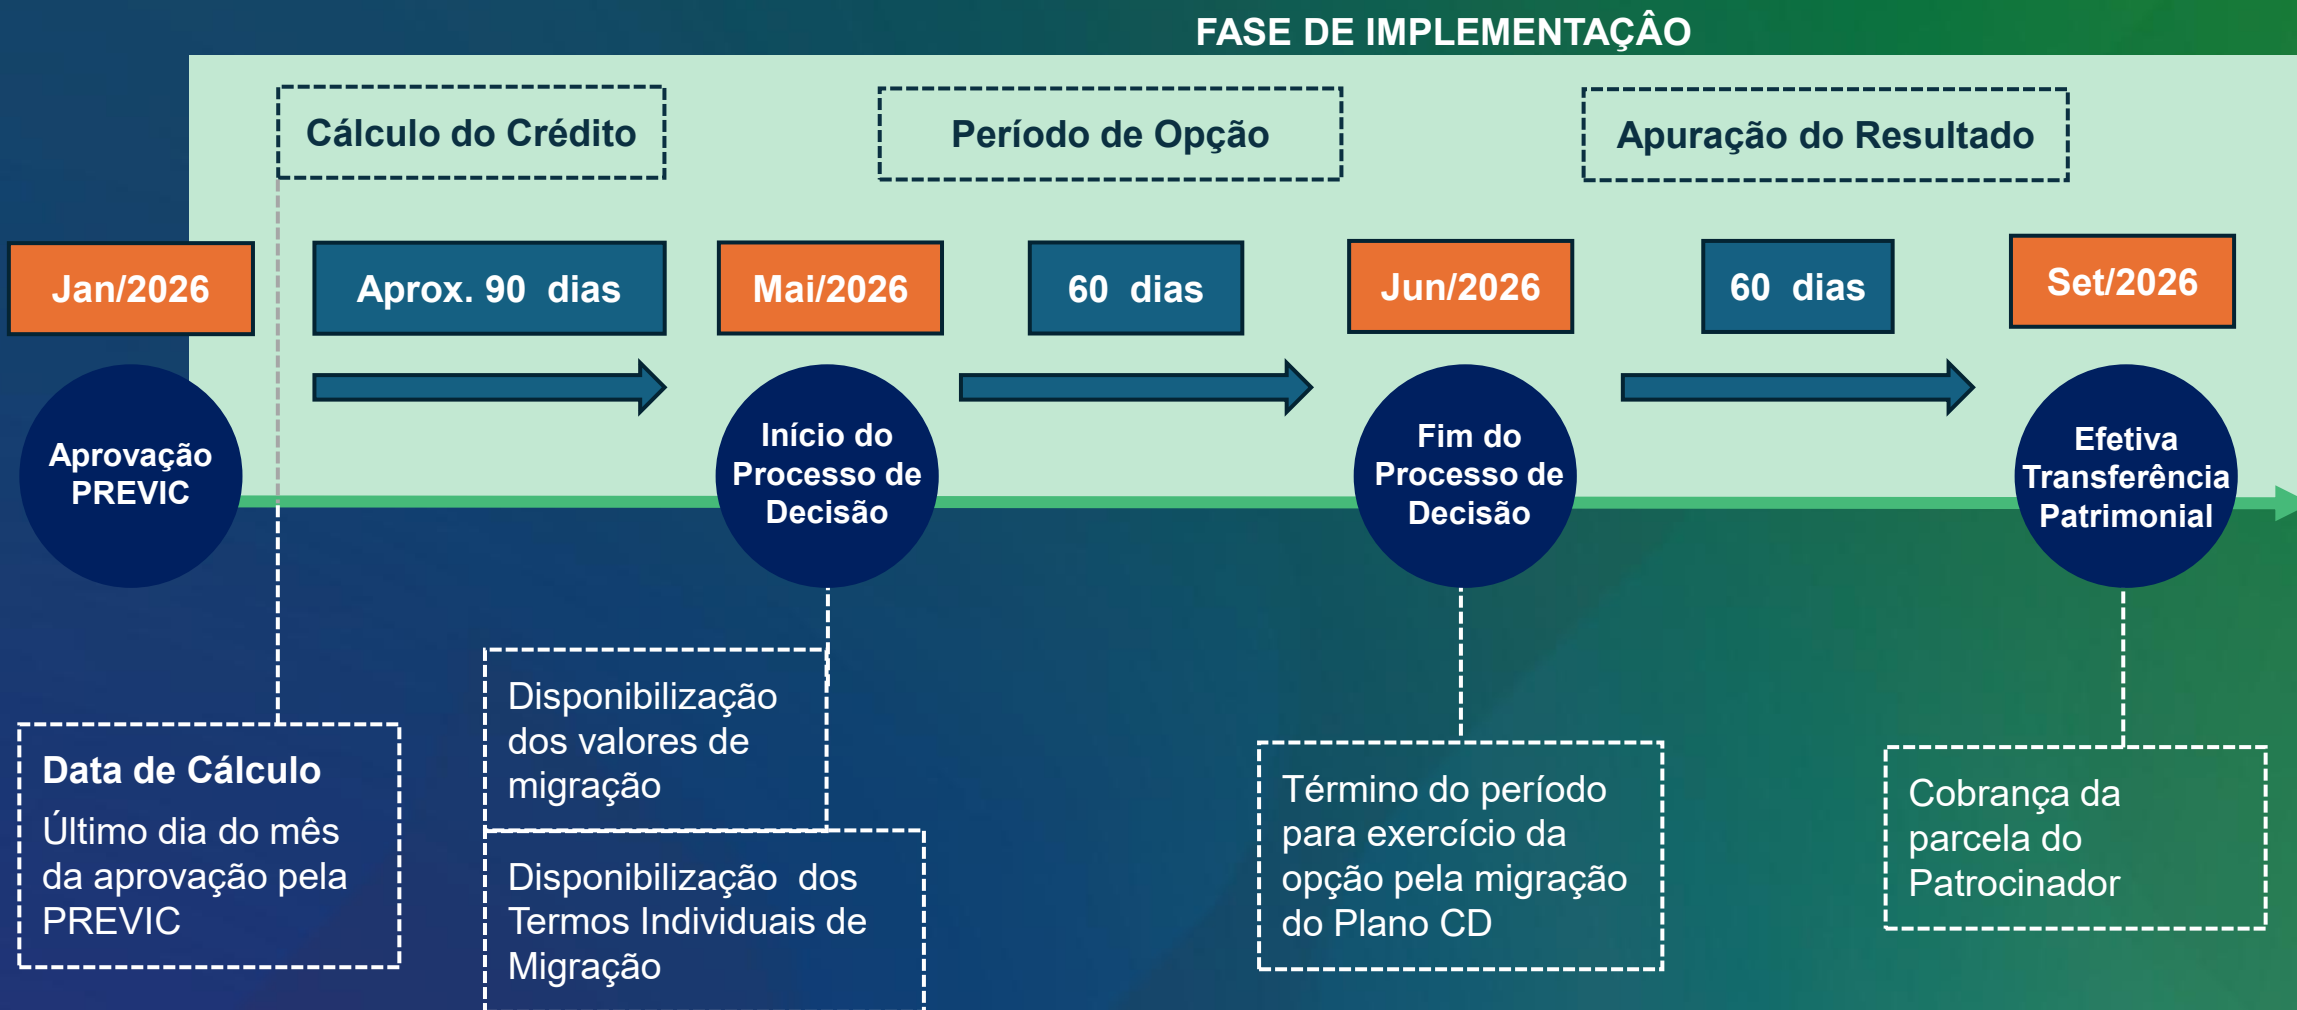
FASE DE IMPLEMENTAÇÂO

Cálculo do Crédito

Período de Opção

Apuração do Resultado

Jan/2026

Aprox. 90 dias

Mai/2026

60 dias

Jun/2026

60 dias

Set/2026

Aprovação PREVIC

Início do Processo de Decisão

Fim do Processo de Decisão

Efetiva Transferência Patrimonial

Disponibilização dos valores de migração

Data de Cálculo
Último dia do mês da aprovação pela PREVIC

Disponibilização dos Termos Individuais de Migração

Término do período para exercício da opção pela migração do Plano CD

Cobrança da parcela do Patrocinador